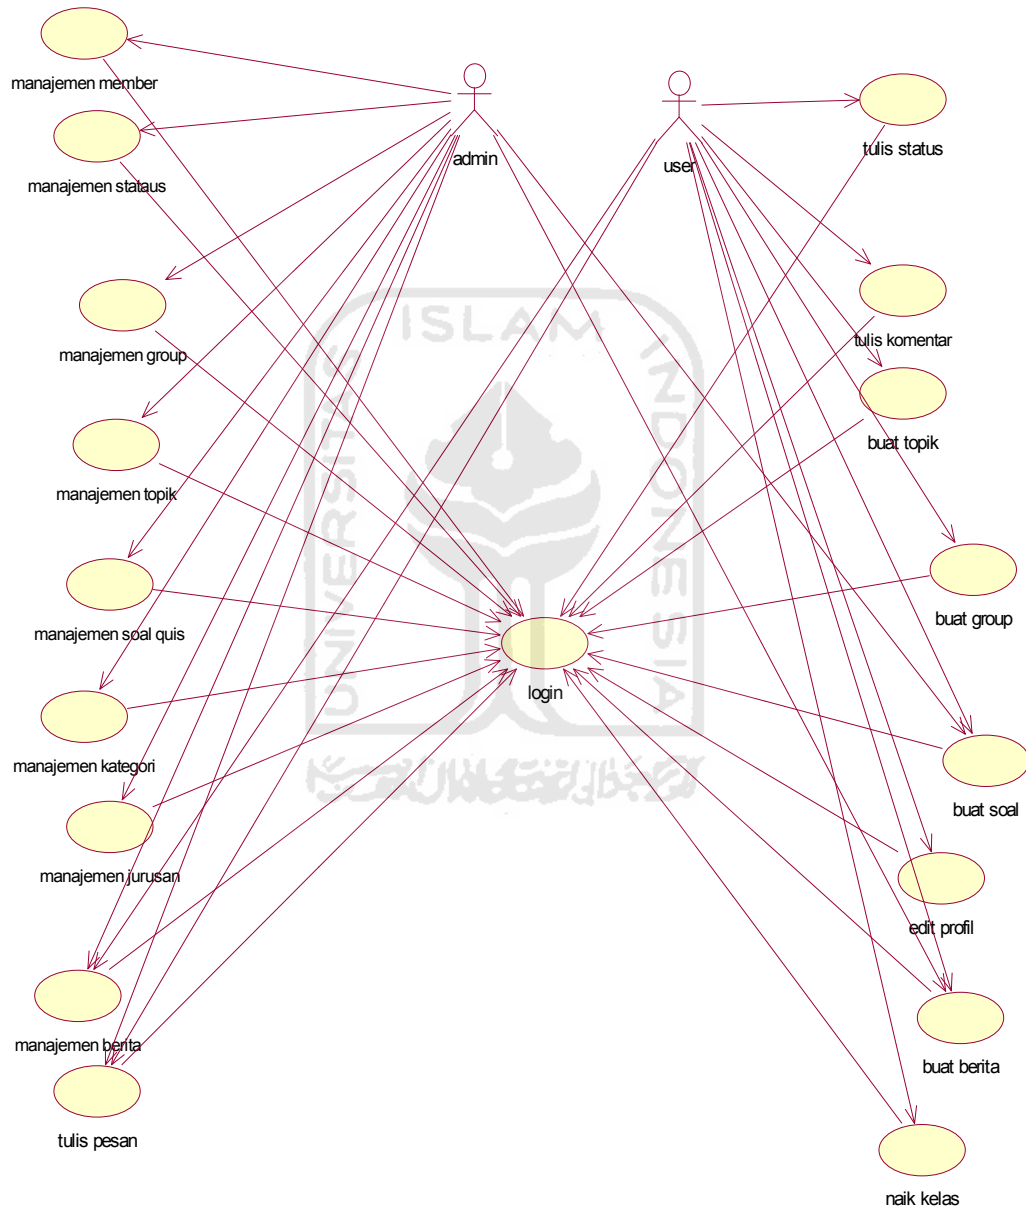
manajemen member

admin

user

tulis status

manajemen stataus

manajemen group

tulis komentar

buat topik

manajemen topik

manajemen soal quis

buat group

login

manajemen kategori

buat soal

manajemen jurusan

edit profil

manajemen berita

buat berita

tulis pesan

naik kelas

ISLAM INDONESIA UNIVERSITAS